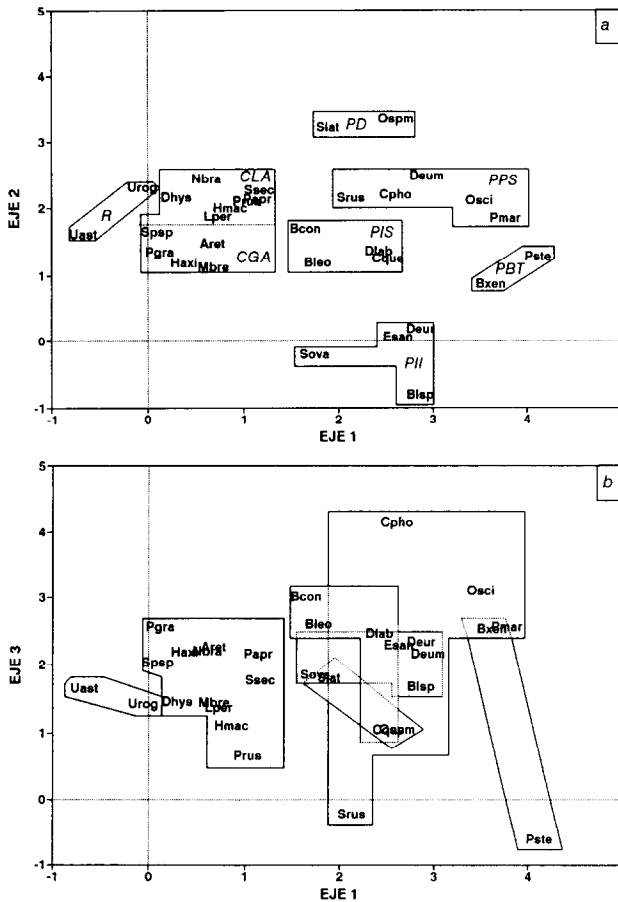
a

EJE 2

5
4
3
2
1
0
-1

-1 0 1 2 3 4

EJE 1

Slat PD Ospm

Urog
R
Uast

Nbra CLA
Dhys Ssec
Papr
Prus
Hmac
Lper
Spsp
Pgra Aret
Haxi Mbre CGA

Deum
PPS
Srus Cpho Osci
Pmar

Bcon PIS
Dlab
Bleo Cque

Pste
PBT
Bxen

Deur
Esan
Sova
PII
Blsp

b

EJE 3

5
4
3
2
1
0
-1

-1 0 1 2 3 4

EJE 1

Cpho

Osci
Bcon
Bxen Pmar
Pgra
Bleo Dlab
Haxi Nbra Aret Papr Deur
Esan Deum
Spsp Ssec
Sova
Slat Blsp
Uast
Urog Dhys Mbre
Lper
Hmac Cque Ospm

Prus

Srus

Pste